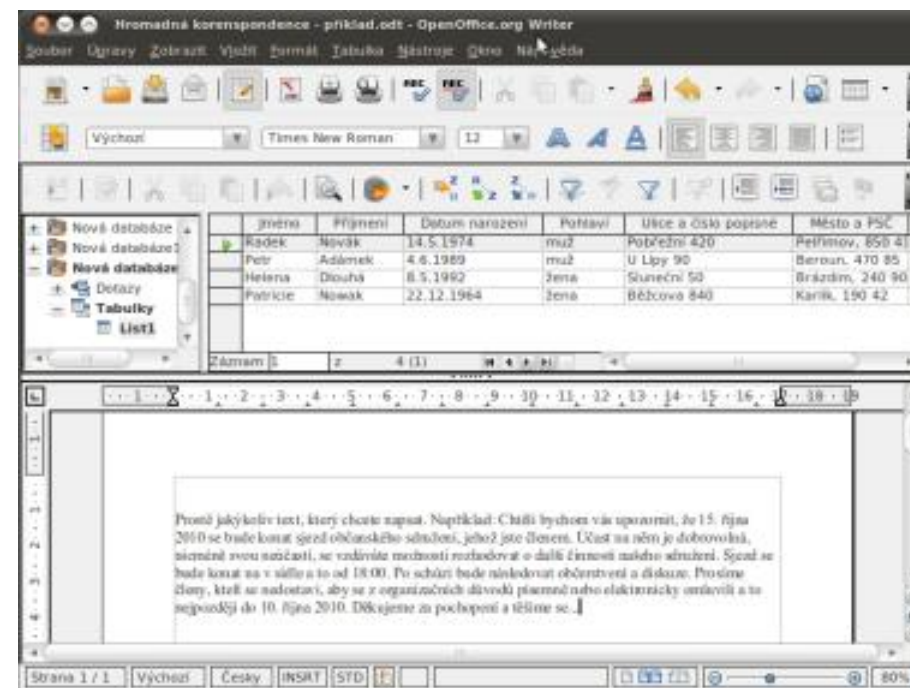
Hromadná korespondence - příklad.odt - OpenOffice.org Writer

Soubor Úpravy Zobrazit Vložit Formát Tabulka Nástroje Okno Nápověda

Výchozí | Times New Roman | 12

Nová databáze
Nová databáze1
Nová databáze
Dotazy
Tabulky
List1

| | Jméno | Příjmení | Datum narození | Pohlaví | Ulice a číslo popisné | Město a PSČ |
|---|---|---|---|---|---|---|
| ▶ | Radek | Novák | 14.5.1974 | muž | Pobřežní 420 | Pelhřimov, 850 41 |
| | Petr | Adámek | 4.6.1989 | muž | U Lípy 90 | Beroun, 470 85 |
| | Helena | Dlouhá | 8.5.1992 | žena | Sluneční 50 | Brázdim, 240 90 |
| | Patricie | Nowak | 22.12.1964 | žena | Bězcova 840 | Karlík, 190 42 |

Záznam 1 z 4 (1)

1 2 3 4 5 6 7 8 9 10 11 12 13 14 15 16 18 19

Prostě jakýkoliv text, který chcete napsat. Například: Chtěli bychom vás upozornit, že 15. října 2010 se bude konat sjezd občanského sdružení, jehož jste členem. Účast na něm je dobrovolná, nicméně svou účastí, se vzdáváte možnosti rozhodovat o další činnosti našeho sdružení. Sjezd se bude konat na v sídle a to od 18:00. Po schůzi bude následovat občerstvení a diskuze. Prosíme členy, kteří se nedostaví, aby se z organizačních důvodů písemně nebo elektronicky omluvili a to nejpozději do 10. října 2010. Děkujeme za pochopení a těšíme se...

Strana 1 / 1 | Výchozí | Česky | INSRT | STD | 80%